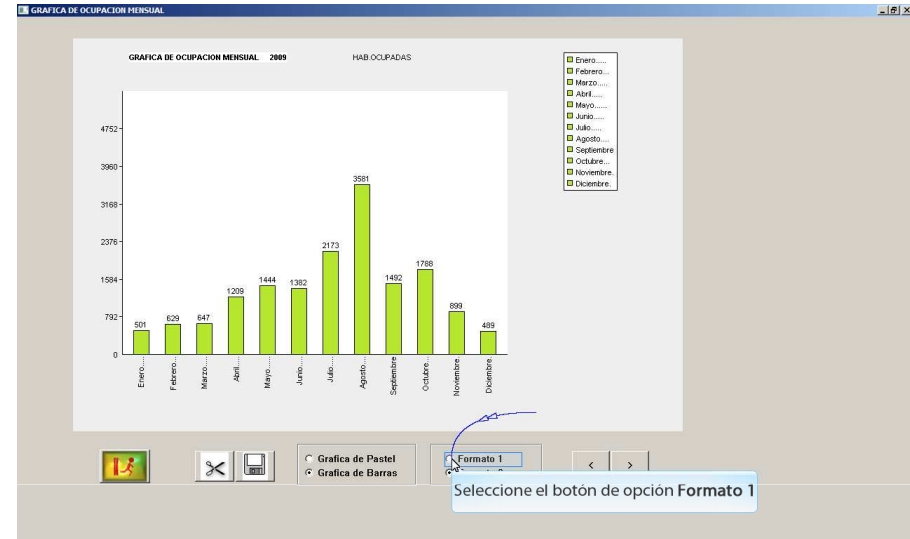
GRAFICA DE OCUPACION MENSUAL

GRAFICA DE OCUPACION MENSUAL 2009

HAB.OCUPADAS

Enero.....
Febrero...
Marzo.....
Abril......
Mayo......
Junio......
Julio.....
Agosto....
Septiembre
Octubre...
Noviembre.
Diciembre.

4752
3960
3168
2376
1584
792
0

501
629
647
1209
1444
1382
2173
3581
1492
1788
899
489

Enero.....
Febrero...
Marzo.....
Abril......
Mayo......
Junio......
Julio.....
Agosto....
Septiembre
Octubre...
Noviembre.
Diciembre

Grafica de Pastel
Grafica de Barras

Formato 1
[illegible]

<
>

Seleccione el botón de opción **Formato 1**